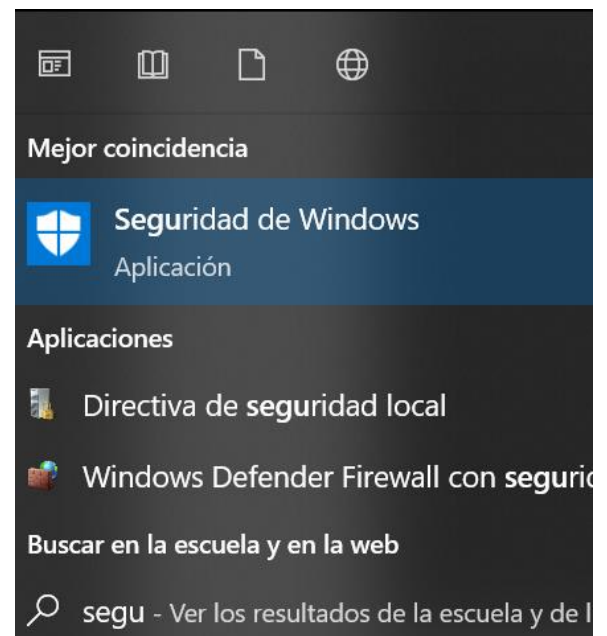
Mejor coincidencia

Seguridad de Windows
Aplicación

Aplicaciones

Directiva de seguridad local

Windows Defender Firewall con seguri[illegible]

Buscar en la escuela y en la web

segu - Ver los resultados de la escuela y de l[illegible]